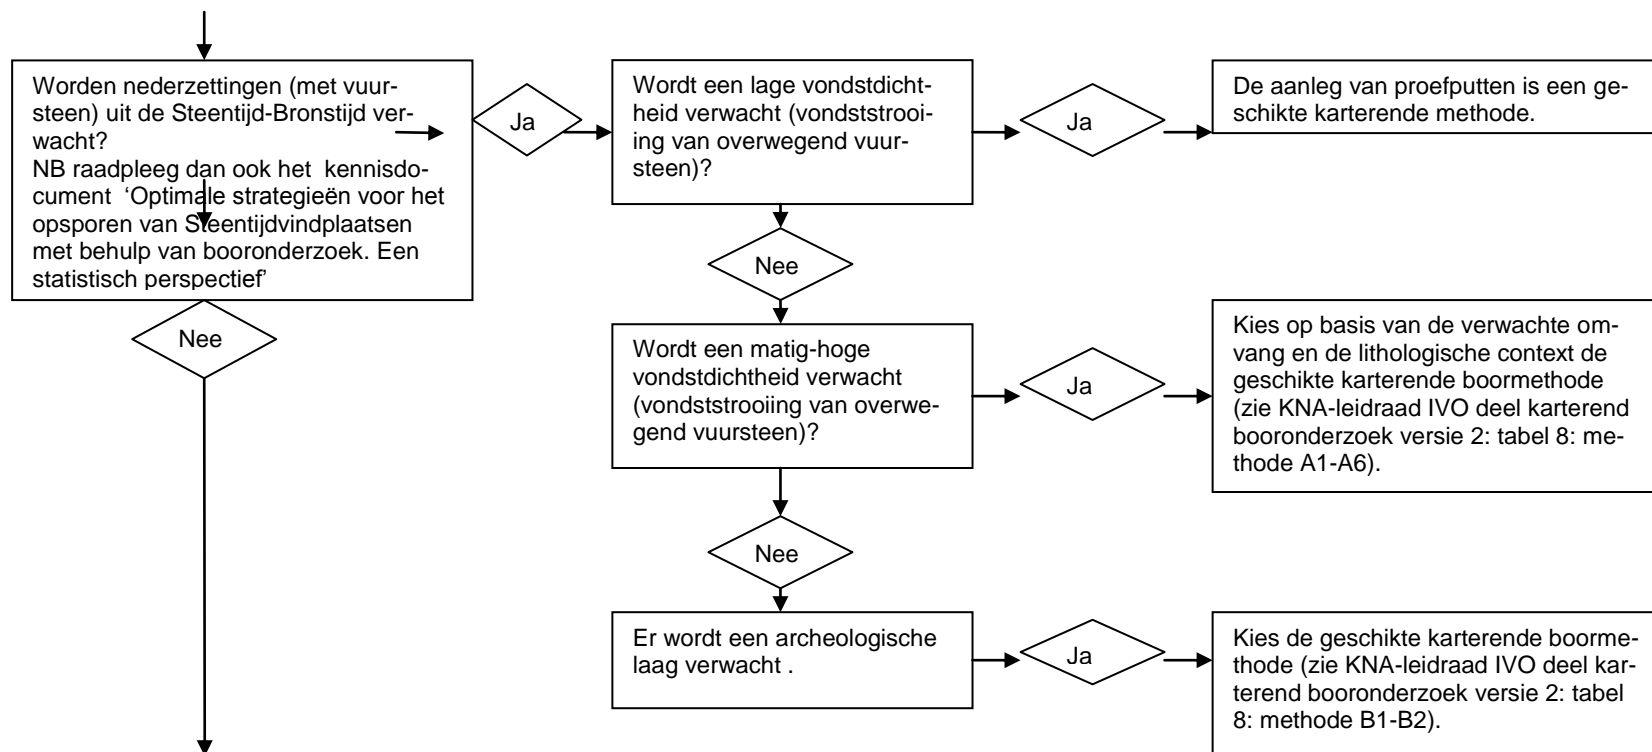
Worden nederzettingen (met vuursteen) uit de Steentijd-Bronstijd verwacht?
NB raadpleeg dan ook het kennisdocument 'Optimale strategieën voor het opsporen van Steentijdvindplaatsen met behulp van booronderzoek. Een statistisch perspectief'

Ja

Wordt een lage vondstdichtheid verwacht (vondststrooiing van overwegend vuursteen)?

Ja

De aanleg van proefputten is een geschikte karterende methode.

Nee

Nee

Wordt een matig-hoge vondstdichtheid verwacht (vondststrooiing van overwegend vuursteen)?

Ja

Kies op basis van de verwachte omvang en de lithologische context de geschikte karterende boormethode (zie KNA-leidraad IVO deel karterend booronderzoek versie 2: tabel 8: methode A1-A6).

Nee

Er wordt een archeologische laag verwacht .

Ja

Kies de geschikte karterende boormethode (zie KNA-leidraad IVO deel karterend booronderzoek versie 2: tabel 8: methode B1-B2).